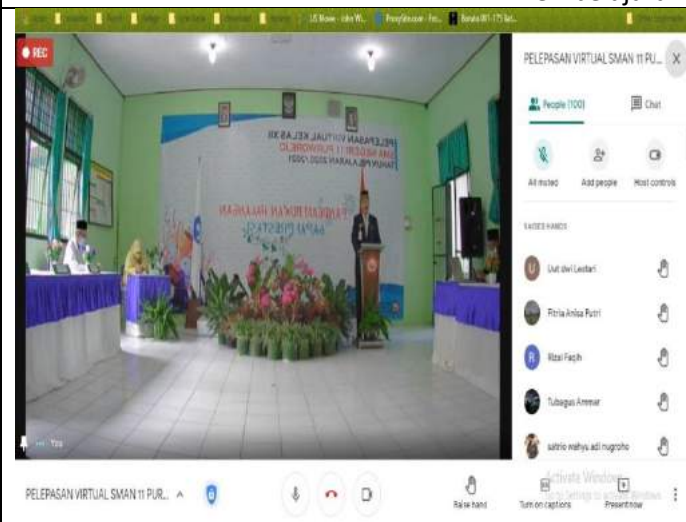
REC

PELEPASAN VIRTUAL KELAS XII SMA NEGERI 11 PURWOREJO TAHUN PELAJARAN 2020/2021

PELEPASAN VIRTUAL SMAN 11 PU...

People (100)

Chat

All muted

Add people

Host controls

RAISED HANDS

Uut dwi Lestari

Fitria Anisa Putri

Rizal Faqih

Tubagus Ammar

satrio wahyu adi nugroho

You

PELEPASAN VIRTUAL SMAN 11 PUR...

Raise hand

Turn on captions

Present now

Activate Windows